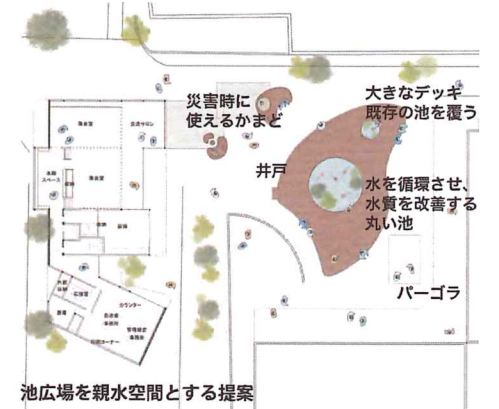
災害時に
使えるかまど

大きなデッキ
既存の池を覆う

井戸

水を循環させ、
水質を改善する
丸い池

パーゴラ

集会室

交流サロン

多目的
スペース

集会室

和室

図書

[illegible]

カウンター

自治会
事務所

管理組合
事務所

池広場を親水空間とする提案